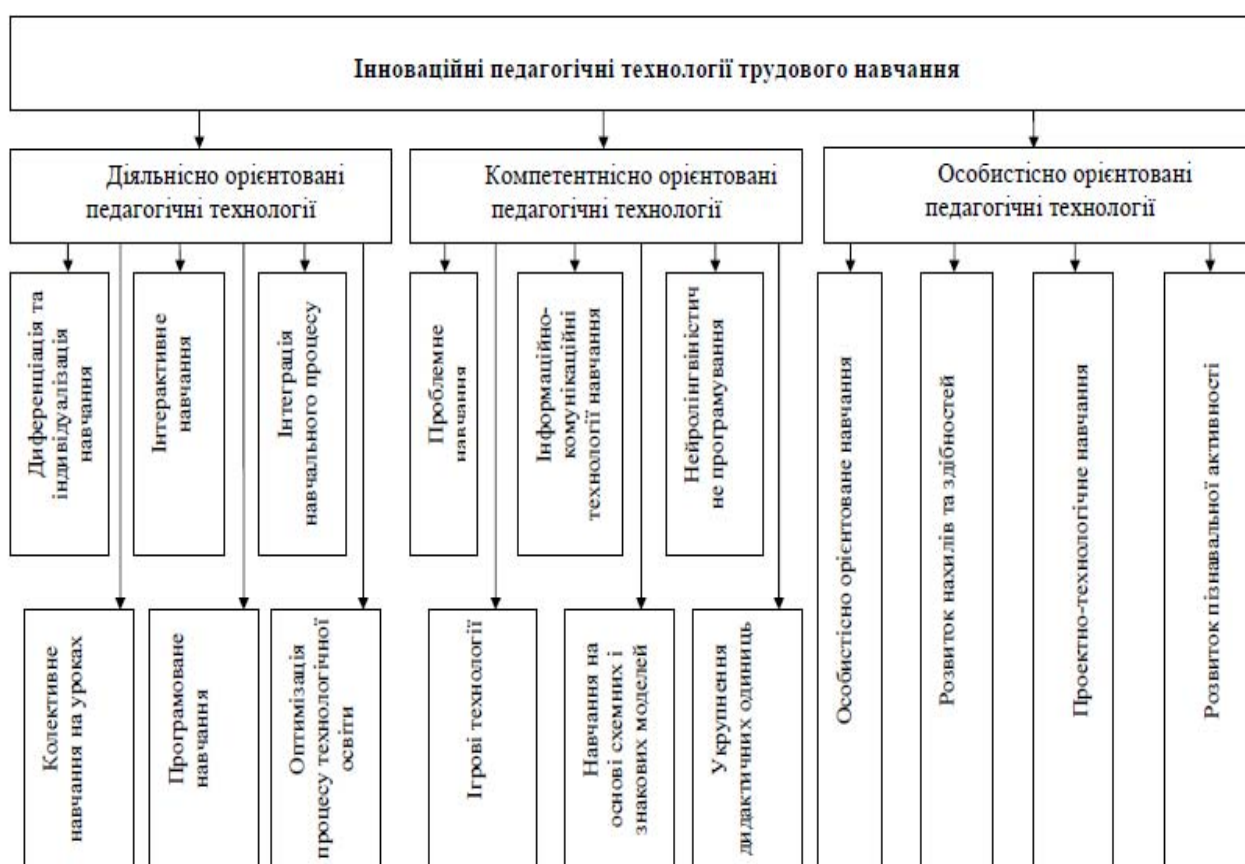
Інноваційні педагогічні технології трудового навчання

Діяльнісно орієнтовані педагогічні технології

Компетентнісно орієнтовані педагогічні технології

Особистісно орієнтовані педагогічні технології

Диференціація та індивідуалізація навчання

Інтерактивне навчання

Інтеграція навчального процесу

Колективне навчання на уроках

Програмоване навчання

Оптимізація процесу технологічної освіти

Проблемне навчання

Інформаційно-комунікаційні технології навчання

Нейролінгвістичне програмування

Ігрові технології

Навчання на основі схемних і знакових моделей

Укрупнення дидактичних одиниць

Особистісно орієнтоване навчання

Розвиток нахилів та здібностей

Проектно-технологічне навчання

Розвиток пізнавальної активності